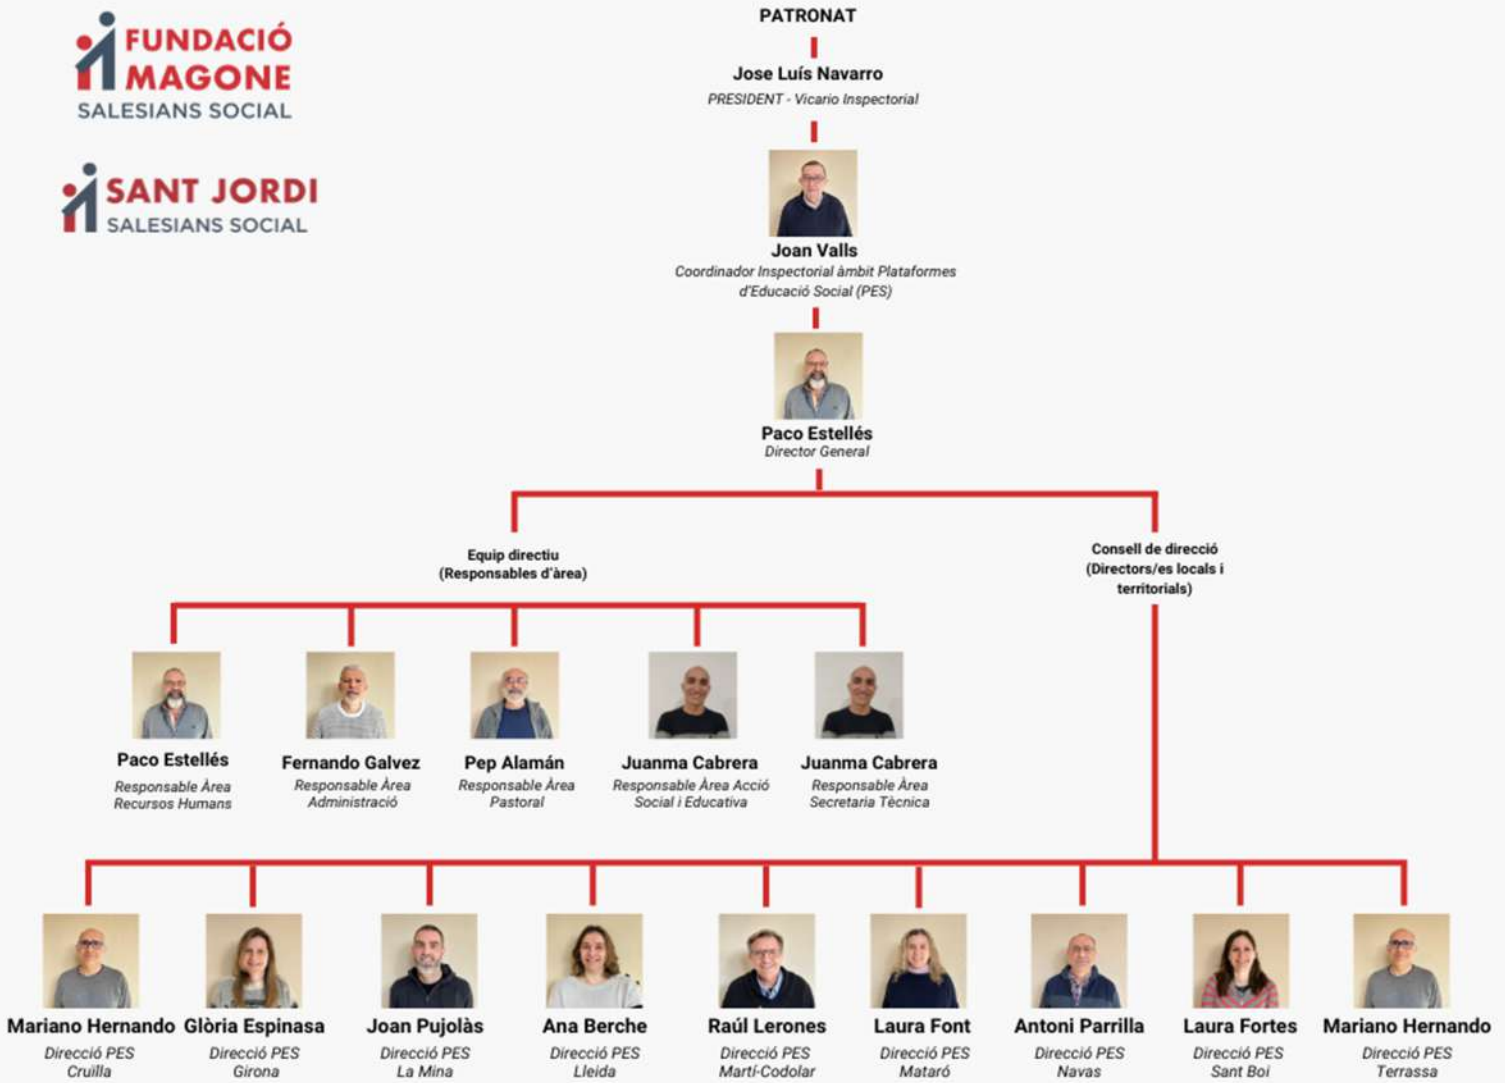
FUNDACIÓ MAGONE
SALESIANS SOCIAL

SANT JORDI
SALESIANS SOCIAL

PATRONAT

Jose Luís Navarro
PRESIDENT - Vicario Inspectorial

Joan Valls
Coordinador Inspectorial àmbit Plataformes d'Educació Social (PES)

Paco Estellés
Director General

Equip directiu
(Responsables d'àrea)

Consell de direcció
(Directors/es locals i territorials)

Paco Estellés
Responsable Àrea Recursos Humans

Fernando Galvez
Responsable Àrea Administració

Pep Alamán
Responsable Àrea Pastoral

Juanma Cabrera
Responsable Àrea Acció Social i Educativa

Juanma Cabrera
Responsable Àrea Secretaria Tècnica

Mariano Hernando
Direcció PES Cruïlla

Glòria Espinasa
Direcció PES Girona

Joan Pujolàs
Direcció PES La Mina

Ana Berche
Direcció PES Lleida

Raúl Lerones
Direcció PES Martí-Codolar

Laura Font
Direcció PES Mataró

Antoni Parrilla
Direcció PES Navas

Laura Fortes
Direcció PES Sant Boi

Mariano Hernando
Direcció PES Terrassa